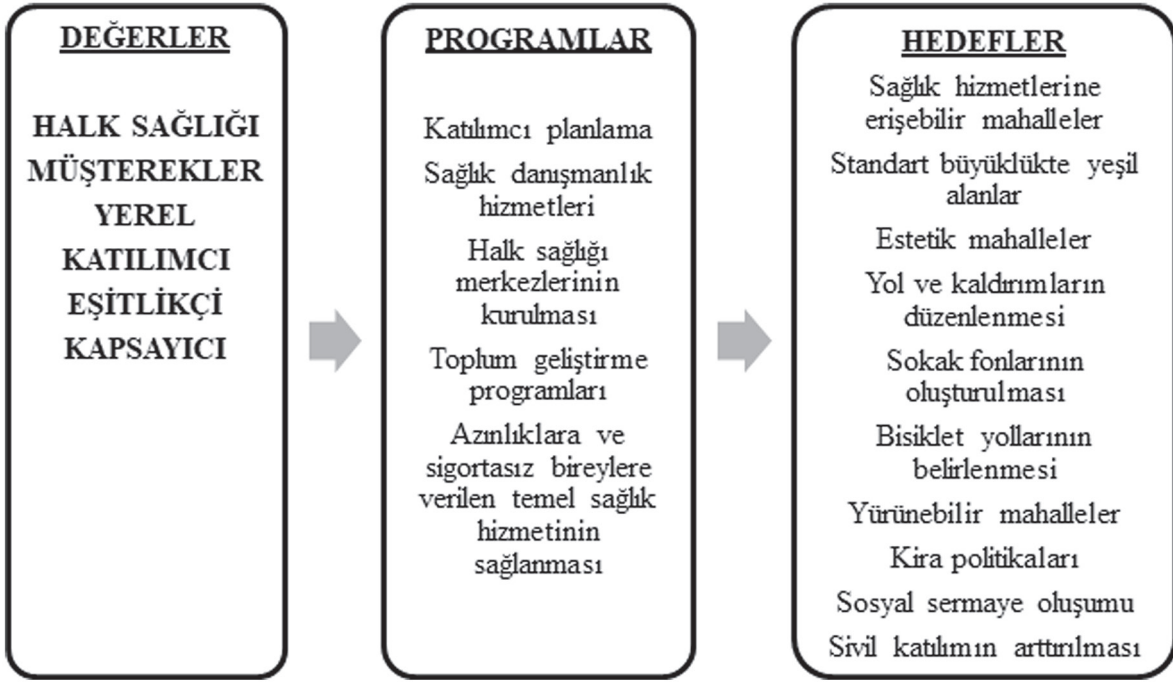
DEĞERLER

HALK SAĞLIĞI
MÜŞTEREKLER
YEREL
KATILIMCI
EŞİTLİKÇİ
KAPSAYICI

PROGRAMLAR

Katılımcı planlama

Sağlık danışmanlık hizmetleri

Halk sağlığı merkezlerinin kurulması

Toplum geliştirme programları

Azınlıklara ve sigortasız bireylere verilen temel sağlık hizmetinin sağlanması

HEDEFLER

Sağlık hizmetlerine erişebilir mahalleler

Standart büyüklükte yeşil alanlar

Estetik mahalleler

Yol ve kaldırımların düzenlenmesi

Sokak fonlarının oluşturulması

Bisiklet yollarının belirlenmesi

Yürünebilir mahalleler

Kira politikaları

Sosyal sermaye oluşumu

Sivil katılımın arttırılması